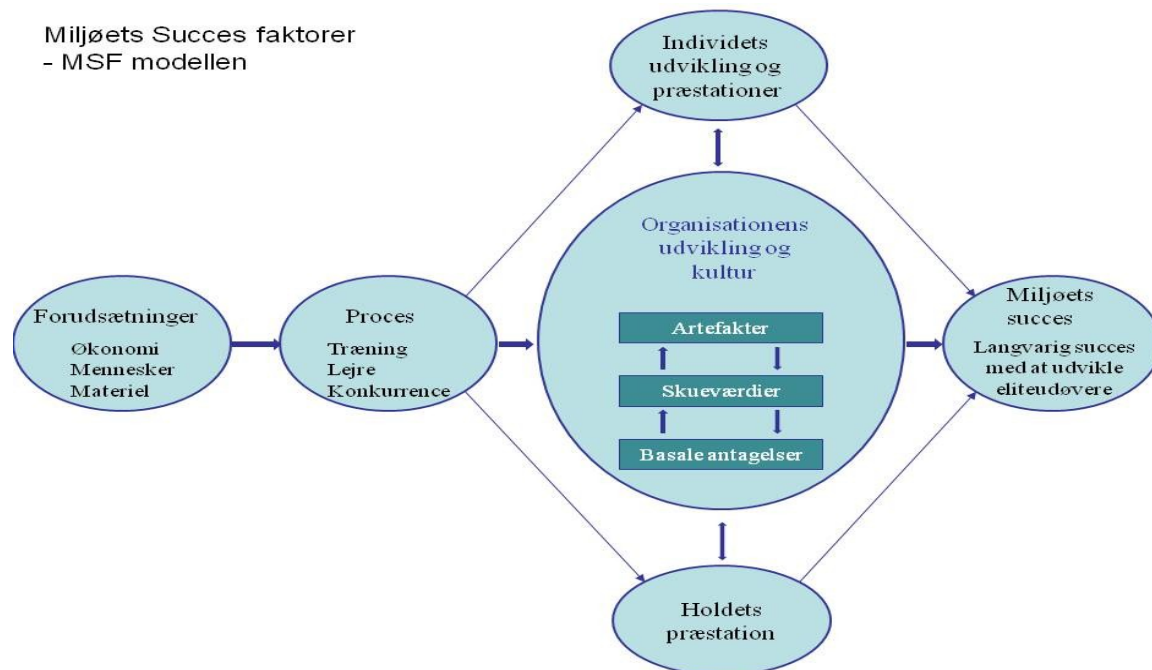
Miljøets Succes faktorer
- MSF modellen

Individets udvikling og præstationer

Organisationens udvikling og kultur

Artefakter

Skueværdier

Basale antagelser

Forudsætninger
Økonomi
Mennesker
Materiel

Proces
Træning
Lejre
Konkurrence

Miljøets succes
Langvarig succes med at udvikle eliteudøvere

Holdets præstation